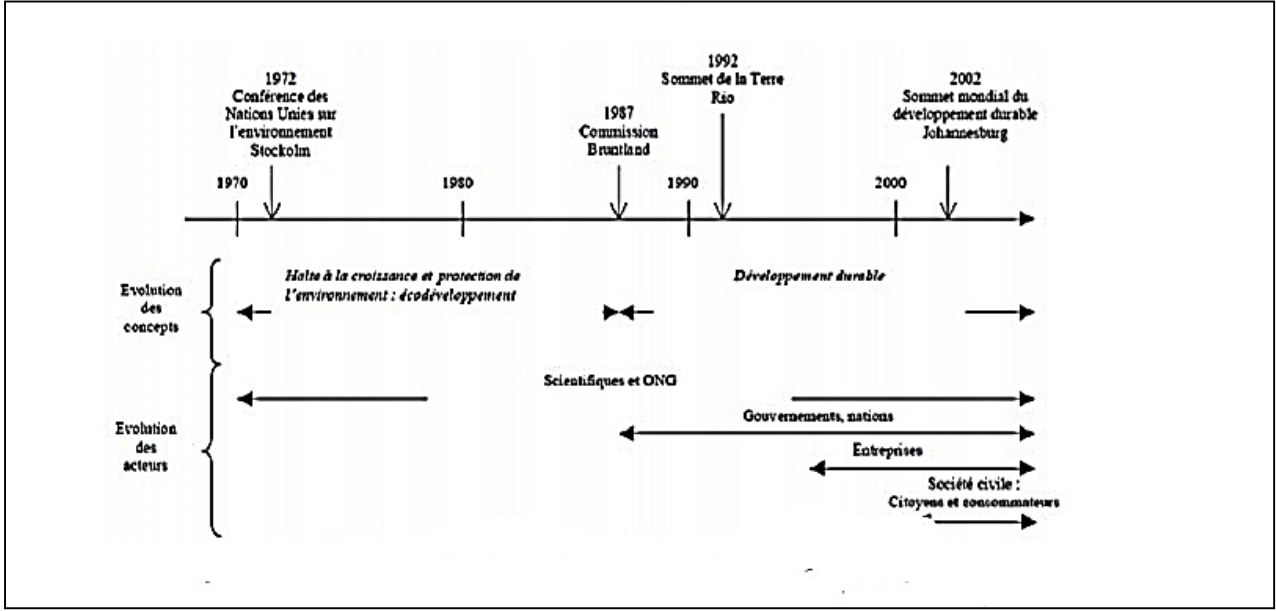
1972
Conférence des Nations Unies sur l'environnement Stockolm

1987
Commission Bruntland

1992
Sommet de la Terre
Rio

2002
Sommet mondial du développement durable Johannesburg

1970

1980

1990

2000

Evolution des concepts

Halte à la croissance et protection de l'environnement : écodéveloppement

Développement durable

Evolution des acteurs

Scientifiques et ONG

Gouvernements, nations

Entreprises

Société civile :
Citoyens et consommateurs